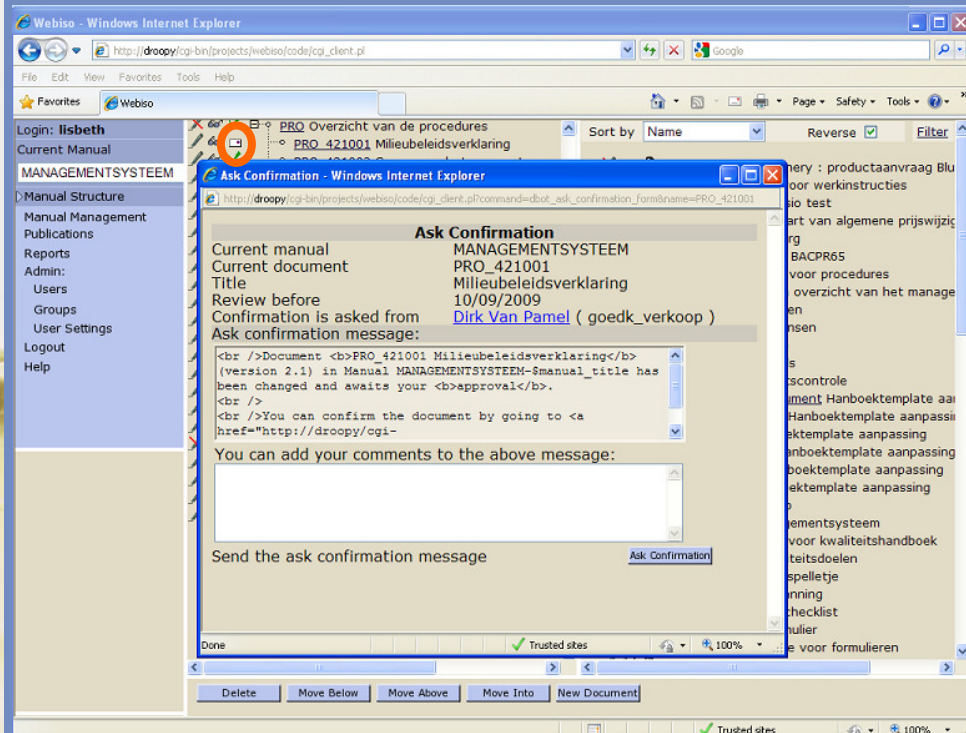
Webiso - Windows Internet Explorer

http://droopy/cgi-bin/projects/webiso/code/cgi_client.pl

Google

File Edit View Favorites Tools Help

Favorites Webiso

Page ▾ Safety ▾ Tools ▾

Login: lisbeth
Current Manual
MANAGEMENTSYSTEEM
Manual Structure
Manual Management
Publications
Reports
Admin:
Users
Groups
User Settings
Logout
Help

PRO Overzicht van de procedures
PRO_421001 Milieubeleidsverklaring

Sort by Name Reverse Filter

nery : productaanvraag Blu
oor werkinstructies
sio test
art van algemene prijswijzig
rg
BACPR65
voor procedures
overzicht van het manage
en
nsen
s
tscontrole
ument Hanboektemplate aa
Hanboektemplate aanpassi
ektemplate aanpassing
anboektemplate aanpassing
boektemplate aanpassing
ektemplate aanpassing
o
ementsysteem
voor kwaliteitshandboek
iteitsdoelen
spelletje
nning
checklist
ulier
e voor formulieren

Ask Confirmation - Windows Internet Explorer

http://droopy/cgi-bin/projects/webiso/code/cgi_client.pl?command=dbot_ask_confirmation_form&name=PRO_421001

Ask Confirmation

| Current manual | MANAGEMENTSYSTEEM |
|---|---|
| Current document | PRO_421001 |
| Title | Milieubeleidsverklaring |
| Review before | 10/09/2009 |
| Confirmation is asked from | Dirk Van Pamel ( goedk_verkoop ) |

Ask confirmation message:

<br />Document <b>PRO_421001 Milieubeleidsverklaring</b> (version 2.1) in Manual MANAGEMENTSYSTEEM-$manual_title has been changed and awaits your <b>approval</b>.
<br />
<br />You can confirm the document by going to <a href="http://droopy/cgi-

You can add your comments to the above message:

Send the ask confirmation message Ask Confirmation

Done Trusted sites 100%

Delete Move Below Move Above Move Into New Document

Trusted sites 100%